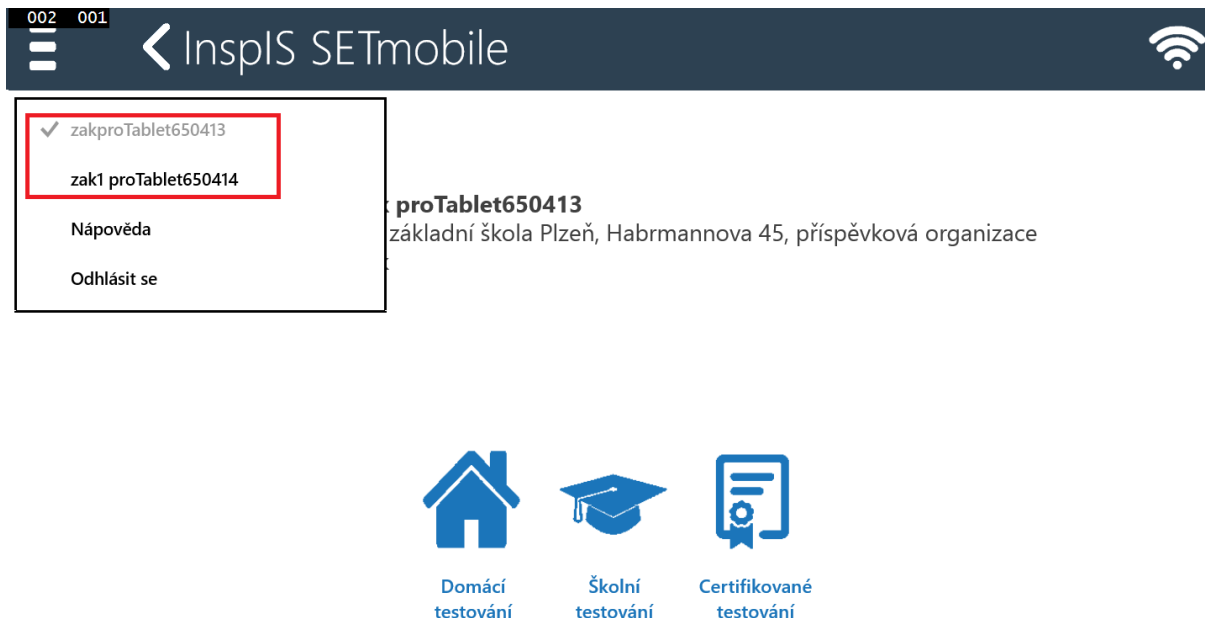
002 001

InspIS SETmobile

zakproTablet650413

zak1 proTablet650414

Nápověda

Odhlásit se

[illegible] proTablet650413
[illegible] základní škola Plzeň, Habrmannova 45, příspěvková organizace
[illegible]

Domácí testování

Školní testování

Certifikované testování